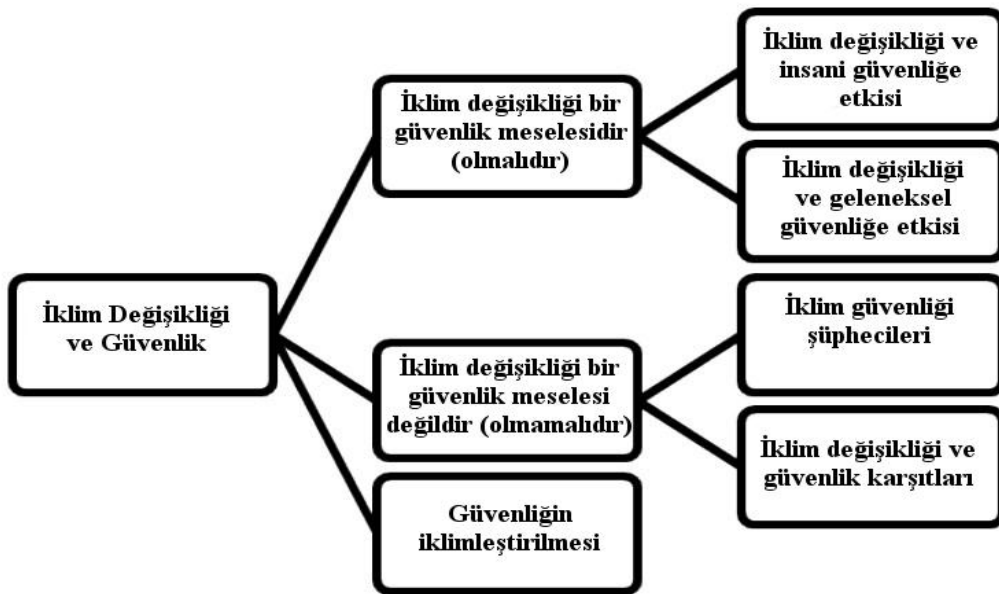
İklim Değişikliği ve Güvenlik

İklim değişikliği bir güvenlik meselesidir (olmalıdır)

İklim değişikliği ve insani güvenliğe etkisi

İklim değişikliği ve geleneksel güvenliğe etkisi

İklim değişikliği bir güvenlik meselesi değildir (olmamalıdır)

İklim güvenliği şüphecileri

İklim değişikliği ve güvenlik karşıtları

Güvenliğin iklimleştirilmesi